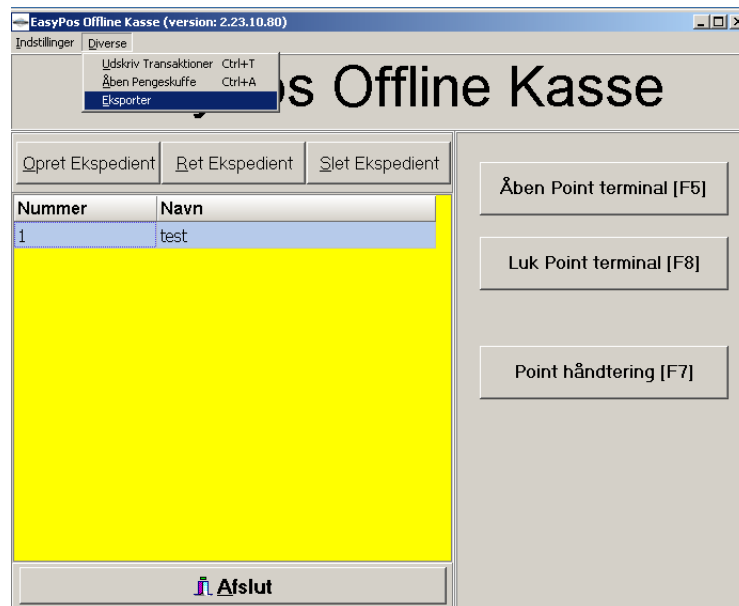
EasyPos Offline Kasse (version: 2.23.10.80)

Indstillinger Diverse

Udskriv Transaktioner Ctrl+T
Åben Pengeskuffe Ctrl+A
Eksporter

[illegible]os Offline Kasse

Opret Ekspedient | Ret Ekspedient | Slet Ekspedient

| Nummer | Navn |
|---|---|
| 1 | test |

Afslut

Åben Point terminal [F5]

Luk Point terminal [F8]

Point håndtering [F7]